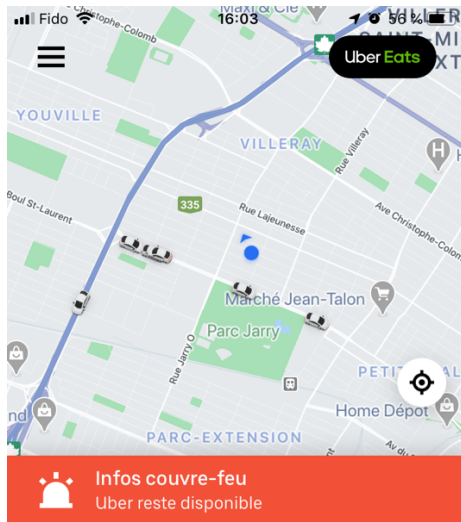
Fido 16:03 56 %

Uber Eats

Maxi & Cie

VILLER
SAINT-MI
EXT

Christophe-Colomb

YOUVILLE

VILLERAY

Rue Villeray

Ave Christophe-Colomb

335

Boul St-Laurent

Rue Lajeunesse

Marché Jean-Talon

Parc Jarry

Rue Jarry O

PETIT

Home Dépot

PARC-EXTENSION

Infos couvre-feu
Uber reste disponible